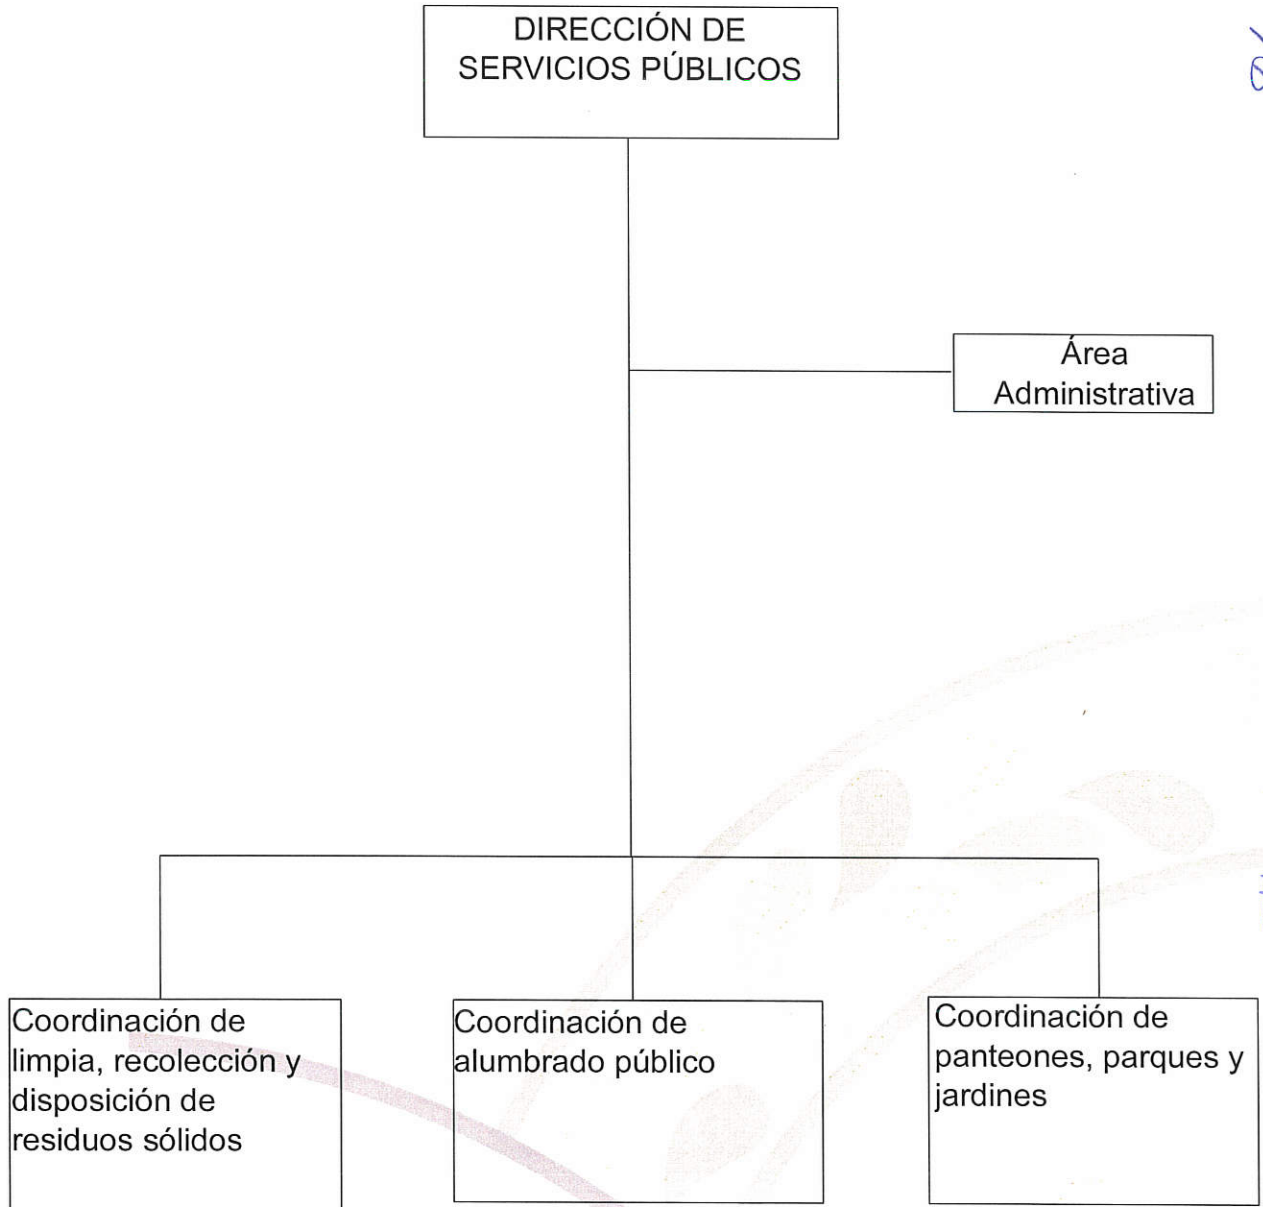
DIRECCIÓN DE SERVICIOS PÚBLICOS

Área Administrativa

Coordinación de limpia, recolección y disposición de residuos sólidos

Coordinación de alumbrado público

Coordinación de panteones, parques y jardines